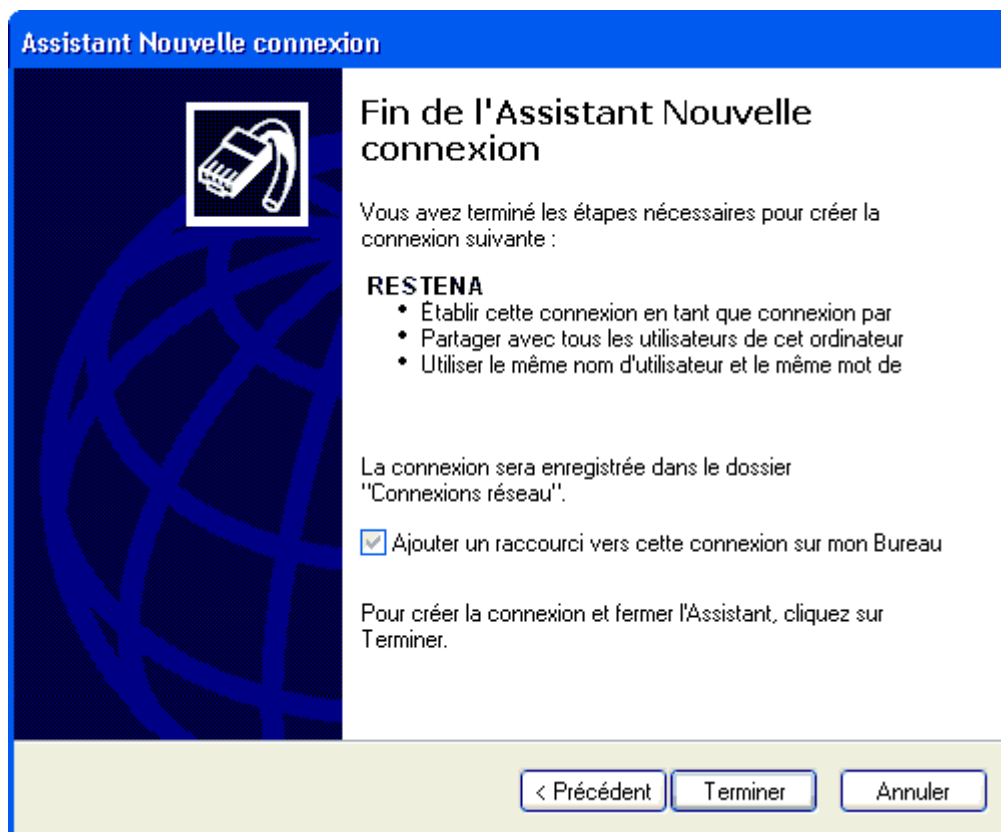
Assistant Nouvelle connexion

Fin de l'Assistant Nouvelle connexion

Vous avez terminé les étapes nécessaires pour créer la connexion suivante :

RESTENA
• Établir cette connexion en tant que connexion par
• Partager avec tous les utilisateurs de cet ordinateur
• Utiliser le même nom d'utilisateur et le même mot de

La connexion sera enregistrée dans le dossier "Connexions réseau".

Ajouter un raccourci vers cette connexion sur mon Bureau

Pour créer la connexion et fermer l'Assistant, cliquez sur Terminer.

< Précédent | Terminer | Annuler